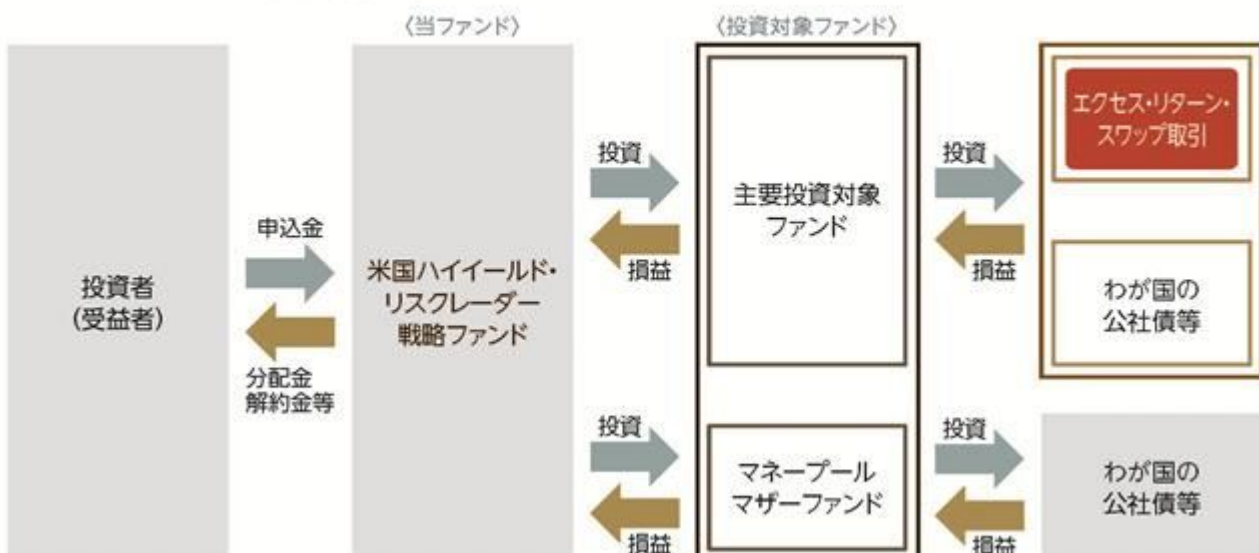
〈当ファンド〉

〈投資対象ファンド〉

投資者
(受益者)

申込金

分配金
解約金等

米国ハイイールド・
リスクレーダー
戦略ファンド

投資

損益

主要投資対象
ファンド

投資

損益

エクセス・リターン・
スワップ取引

わが国の
公社債等

投資

損益

マネープール
マザーファンド

投資

損益

わが国の
公社債等